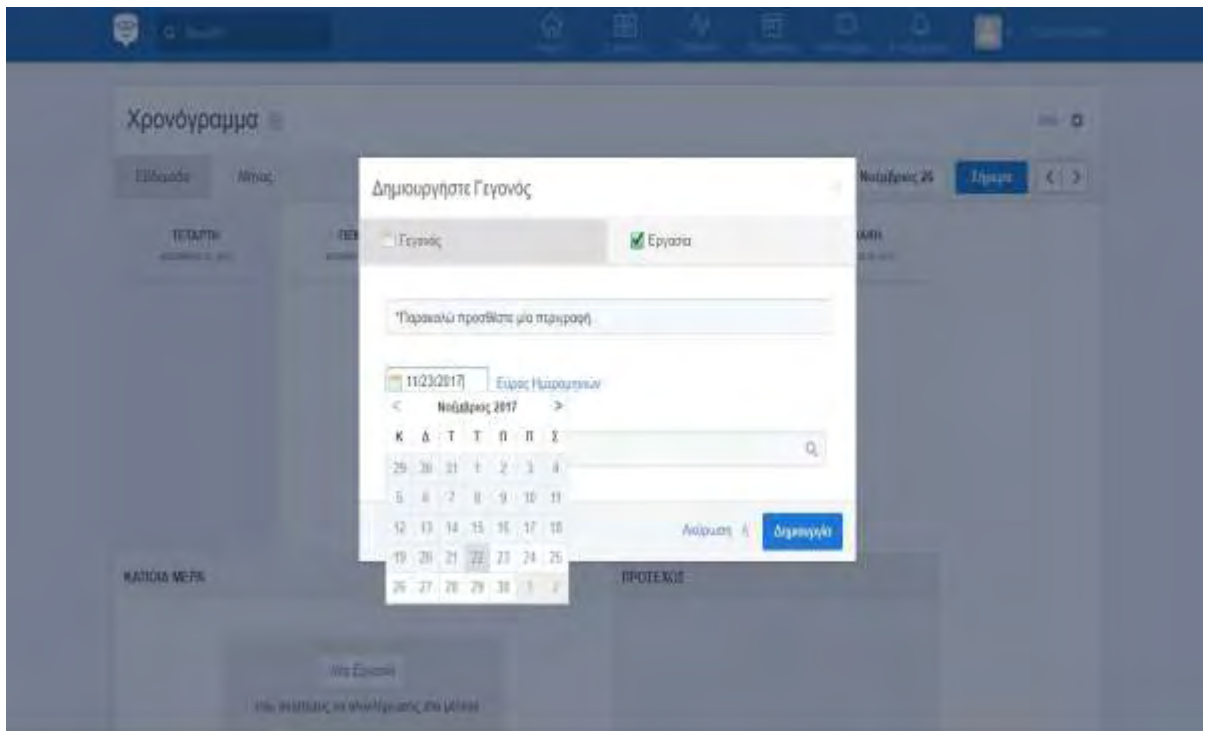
Χρονόγραμμα

Εβδομάδα Μήνας

Νοέμβριος 26 Σήμερα < >

ΤΕΤΑΡΤΗ

Δημιουργήστε Γεγονός

Γεγονός

Εργασία

*Παρακαλώ προσθέστε μία περιγραφή

11/23/2017

Εύρος Ημερομηνιών

<

Νοέμβριος 2017

>

| Κ | Δ | Τ | Τ | Π | Π | Σ |
|---|---|---|---|---|---|---|
| 29 | 30 | 31 | 1 | 2 | 3 | 4 |
| 5 | 6 | 7 | 8 | 9 | 10 | 11 |
| 12 | 13 | 14 | 15 | 16 | 17 | 18 |
| 19 | 20 | 21 | 22 | 23 | 24 | 25 |
| 26 | 27 | 28 | 29 | 30 | 1 | 2 |

Ακύρωση

Δημιουργία

ΚΑΠΟΙΑ ΜΕΡΑ

ΠΡΟΣΕΧΩΣ

Νέα Εργασία

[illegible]